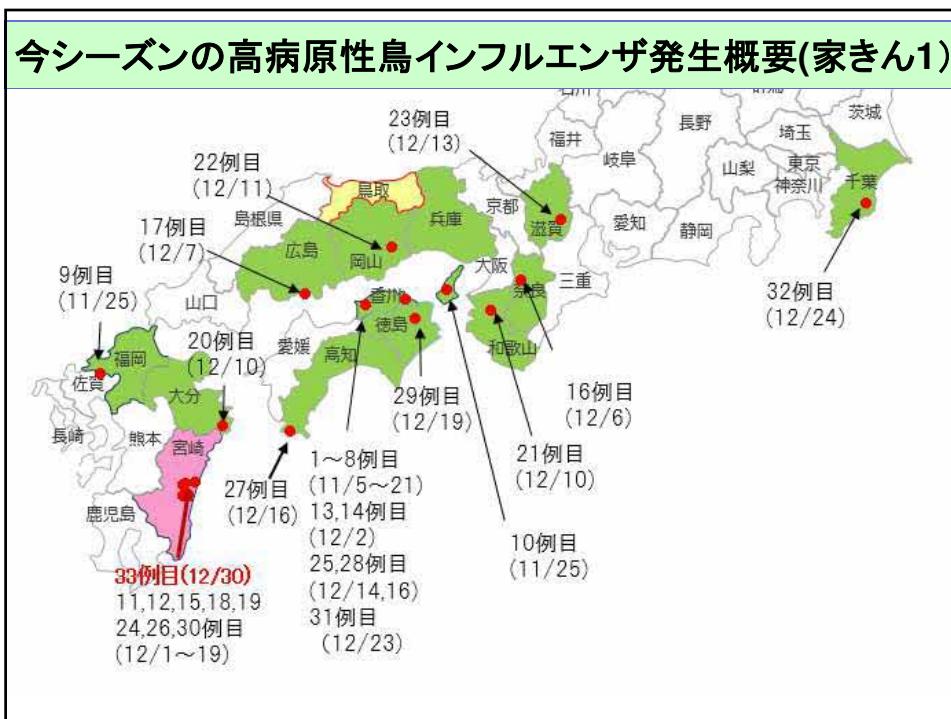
今シーズンの高病原性鳥インフルエンザ発生概要(家きん1)

23例目
(12/13)

22例目
(12/11)

17例目
(12/7)

9例目
(11/25)

20例目
(12/10)

長野
埼玉
茨城
福井
岐阜
山梨
東京
神奈川
千葉
鳥取
京都
愛知
静岡
島根県
兵庫
滋賀
広島
岡山
大阪
三重
山口
香川
奈良
徳島
福岡
愛媛
高知
和歌山
佐賀
大分
長崎
熊本
宮崎
鹿児島

32例目
(12/24)

16例目
(12/6)

29例目
(12/19)

21例目
(12/10)

27例目
(12/16)

1～8例目
(11/5～21)
13,14例目
(12/2)
25,28例目
(12/14,16)
31例目
(12/23)

10例目
(11/25)

33例目(12/30)
11,12,15,18,19
24,26,30例目
(12/1～19)